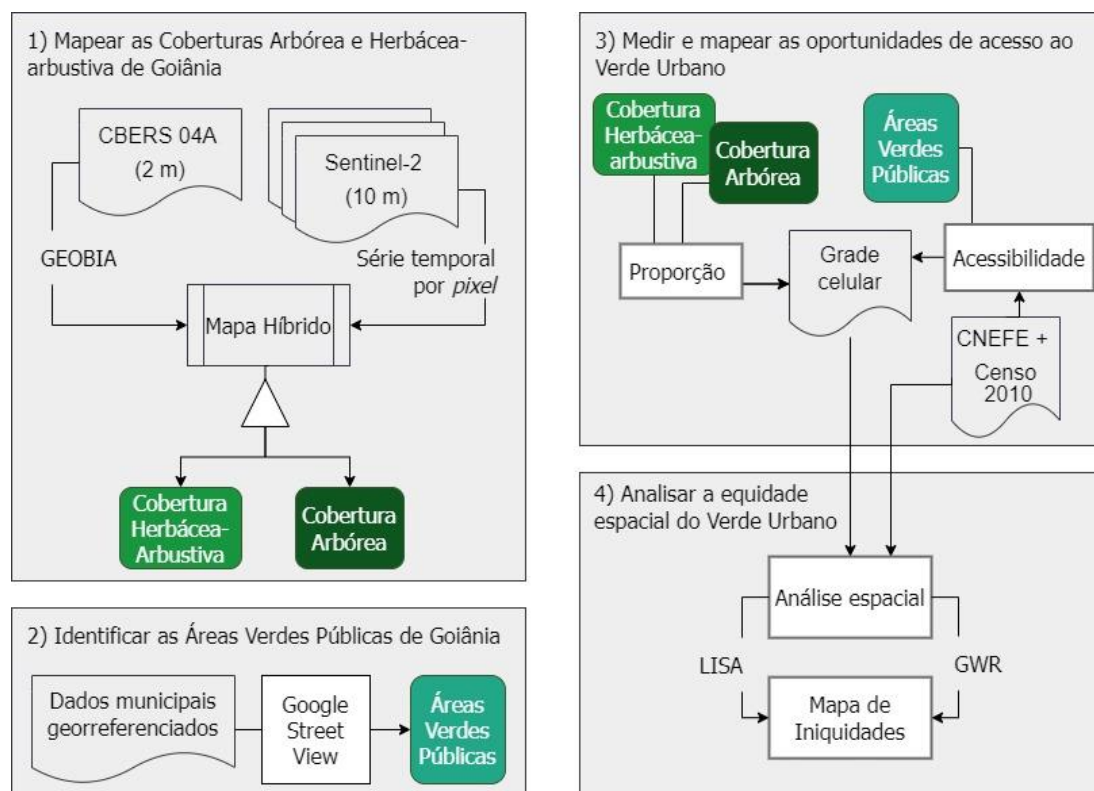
1) Mapear as Coberturas Arbórea e Herbácea-arbustiva de Goiânia

CBERS 04A
(2 m)

Sentinel-2
(10 m)

GEOBIA

Série temporal por *pixel*

Mapa Híbrido

Cobertura Herbácea-Arbustiva

Cobertura Arbórea

2) Identificar as Áreas Verdes Públicas de Goiânia

Dados municipais georreferenciados

Google Street View

Áreas Verdes Públicas

3) Medir e mapear as oportunidades de acesso ao Verde Urbano

Cobertura Herbácea-arbustiva

Cobertura Arbórea

Áreas Verdes Públicas

Proporção

Grade celular

Acessibilidade

CNEFE + Censo 2010

4) Analisar a equidade espacial do Verde Urbano

Análise espacial

LISA

GWR

Mapa de Iniquidades